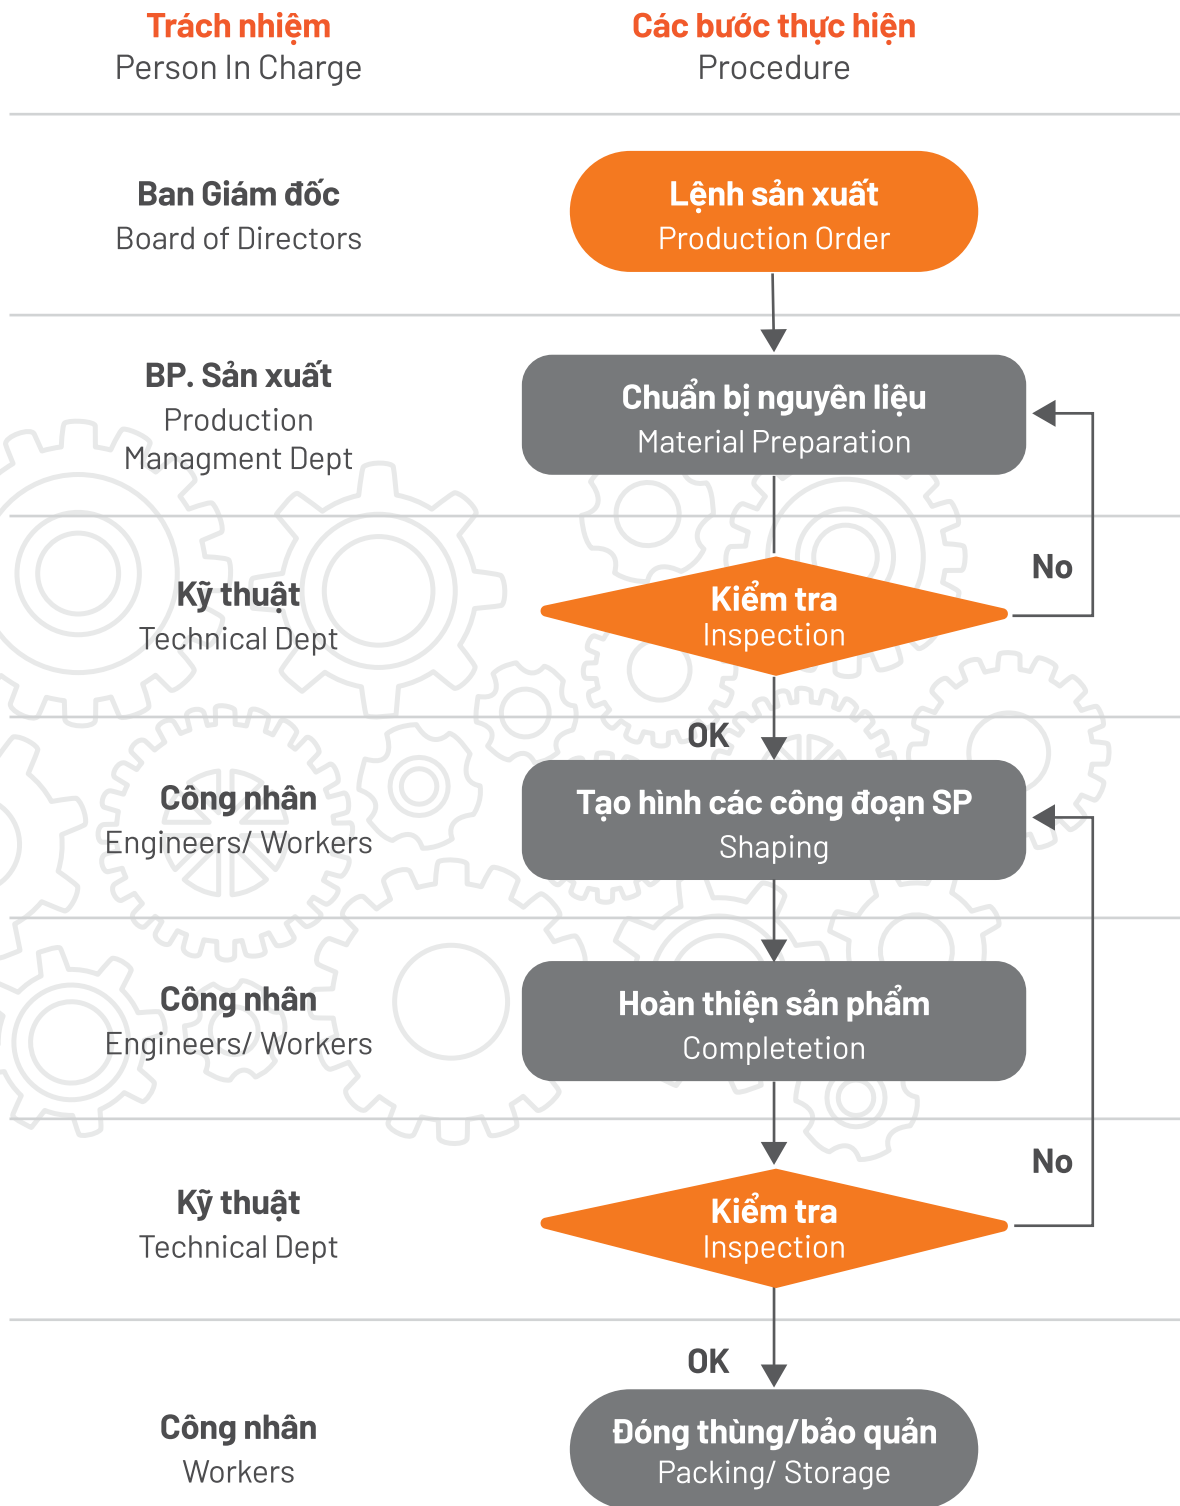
Trách nhiệm
Person In Charge

Các bước thực hiện
Procedure

Ban Giám đốc
Board of Directors

Lệnh sản xuất
Production Order

BP. Sản xuất
Production Managment Dept

Chuẩn bị nguyên liệu
Material Preparation

Kỹ thuật
Technical Dept

Kiểm tra
Inspection

No

OK

Công nhân
Engineers/ Workers

Tạo hình các công đoạn SP
Shaping

Công nhân
Engineers/ Workers

Hoàn thiện sản phẩm
Completetion

No

Kỹ thuật
Technical Dept

Kiểm tra
Inspection

OK

Công nhân
Workers

Đóng thùng/bảo quản
Packing/ Storage